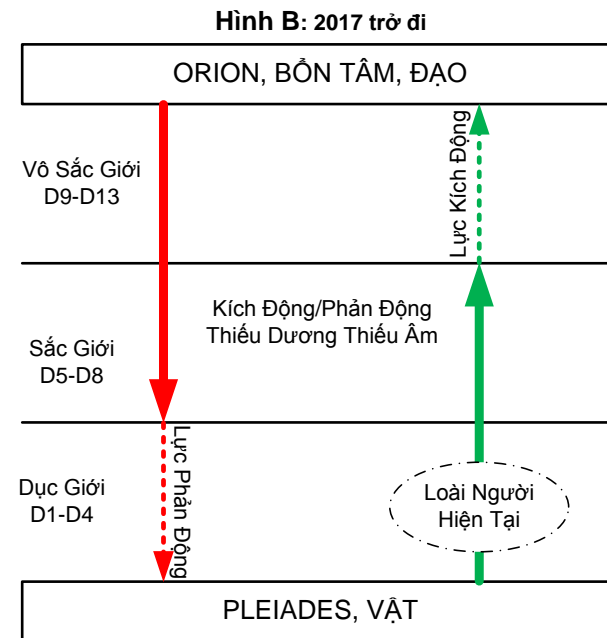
Hình B: 2017 trở đi

ORION, BỔN TÂM, ĐẠO

Vô Sắc Giới
D9-D13

Lực Kích Động

Kích Động/Phản Động
Thiếu Dương Thiếu Âm

Sắc Giới
D5-D8

Lực Phản Động

Dục Giới
D1-D4

Loài Người
Hiện Tại

PLEIADES, VẬT